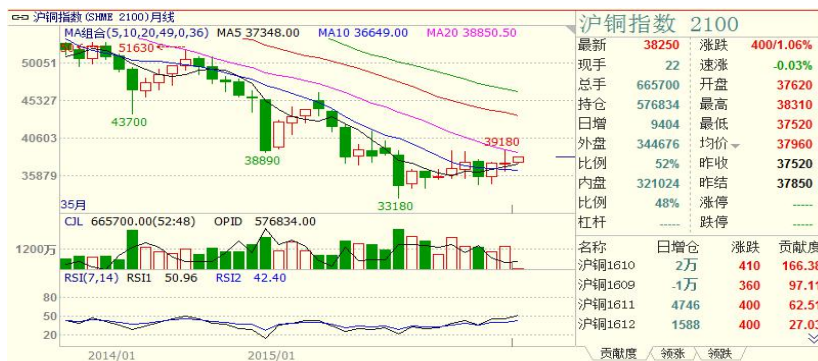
沪铜指数(SHME 2100)月线
MA组合(5,10,20,49,0,36) MA5 37348.00 MA10 36649.00 MA20 38850.50
51630
50051
45327
43700
40603
38890
39180
35879
33180
35月
CJL 665700.00(52:48) OPID 576834.00
1200万
RSI(7,14) RSI1 50.96 RSI2 42.40
80
50
20
2014/01
2015/01

沪铜指数 2100

| 最新 | 38250 | 涨跌 | 400/1.06% |
|---|---|---|---|
| 现手 | 22 | 速涨 | -0.03% |
| 总手 | 665700 | 开盘 | 37620 |
| 持仓 | 576834 | 最高 | 38310 |
| 日增 | 9404 | 最低 | 37520 |
| 外盘 | 344676 | 均价 | 37960 |
| 比例 | 52% | 昨收 | 37520 |
| 内盘 | 321024 | 昨结 | 37850 |
| 比例 | 48% | 涨停 | ----- |
| 杠杆 | ----- | 跌停 | ----- |

| 名称 | 日增仓 | 涨跌 | 贡献度 |
|---|---|---|---|
| 沪铜1610 | 2万 | 410 | 166.38 |
| 沪铜1609 | -1万 | 360 | 97.11 |
| 沪铜1611 | 4746 | 400 | 62.51 |
| 沪铜1612 | 1588 | 400 | 27.03 |

贡献度 领涨 领跌